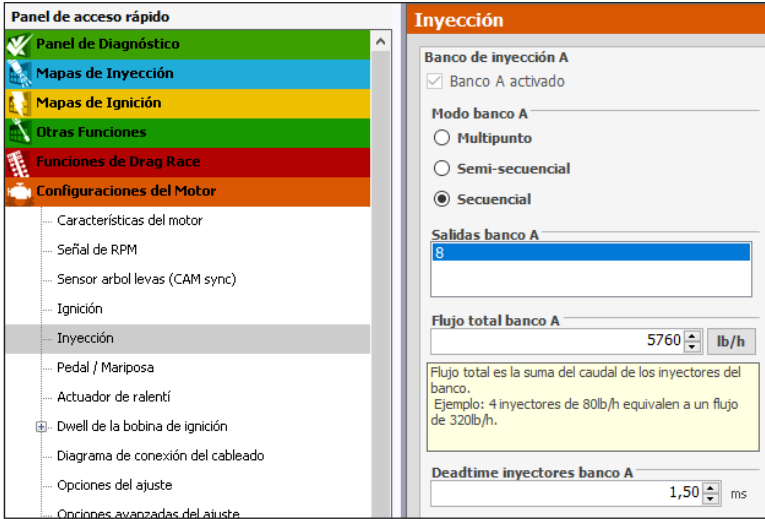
Panel de acceso rápido

Panel de Diagnóstico

Mapas de Inyección

Mapas de Ignición

Otras Funciones

Funciones de Drag Race

Configuraciones del Motor

Características del motor

Señal de RPM

Sensor arbol levas (CAM sync)

Ignición

Inyección

Pedal / Mariposa

Actuador de ralentí

Dwell de la bobina de ignición

Diagrama de conexión del cableado

Opciones del ajuste

Opciones avanzadas del ajuste

Inyección

Banco de inyección A

Banco A activado

Modo banco A

Multipunto

Semi-secuencial

Secuencial

Salidas banco A

8

Flujo total banco A

5760

lb/h

Flujo total es la suma del caudal de los inyectores del banco.
Ejemplo: 4 inyectores de 80lb/h equivalen a un flujo de 320lb/h.

Deadtime inyectores banco A

1,50

ms